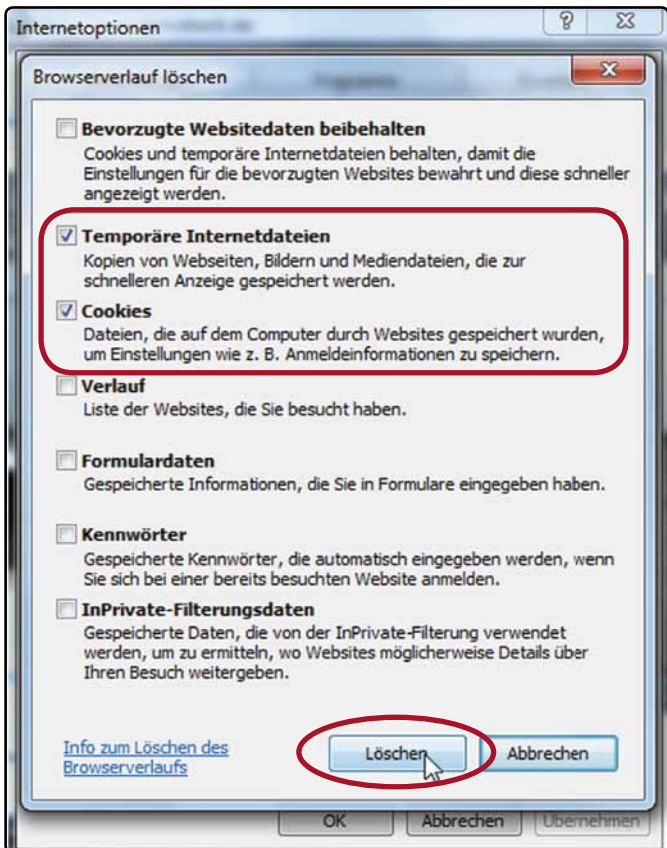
Internetoptionen

?

Browserverlauf löschen

Bevorzugte Websitedaten beibehalten
Cookies und temporäre Internetdateien behalten, damit die Einstellungen für die bevorzugten Websites bewahrt und diese schneller angezeigt werden.

Temporäre Internetdateien
Kopien von Webseiten, Bildern und Mediendateien, die zur schnelleren Anzeige gespeichert werden.

Cookies
Dateien, die auf dem Computer durch Websites gespeichert wurden, um Einstellungen wie z. B. Anmeldeinformationen zu speichern.

Verlauf
Liste der Websites, die Sie besucht haben.

Formulardaten
Gespeicherte Informationen, die Sie in Formulare eingegeben haben.

Kennwörter
Gespeicherte Kennwörter, die automatisch eingegeben werden, wenn Sie sich bei einer bereits besuchten Website anmelden.

InPrivate-Filterungsdaten
Gespeicherte Daten, die von der InPrivate-Filterung verwendet werden, um zu ermitteln, wo Websites möglicherweise Details über Ihren Besuch weitergeben.

Info zum Löschen des Browserverlaufs

Löschen

Abbrechen

OK

Abbrechen

Übernehmen